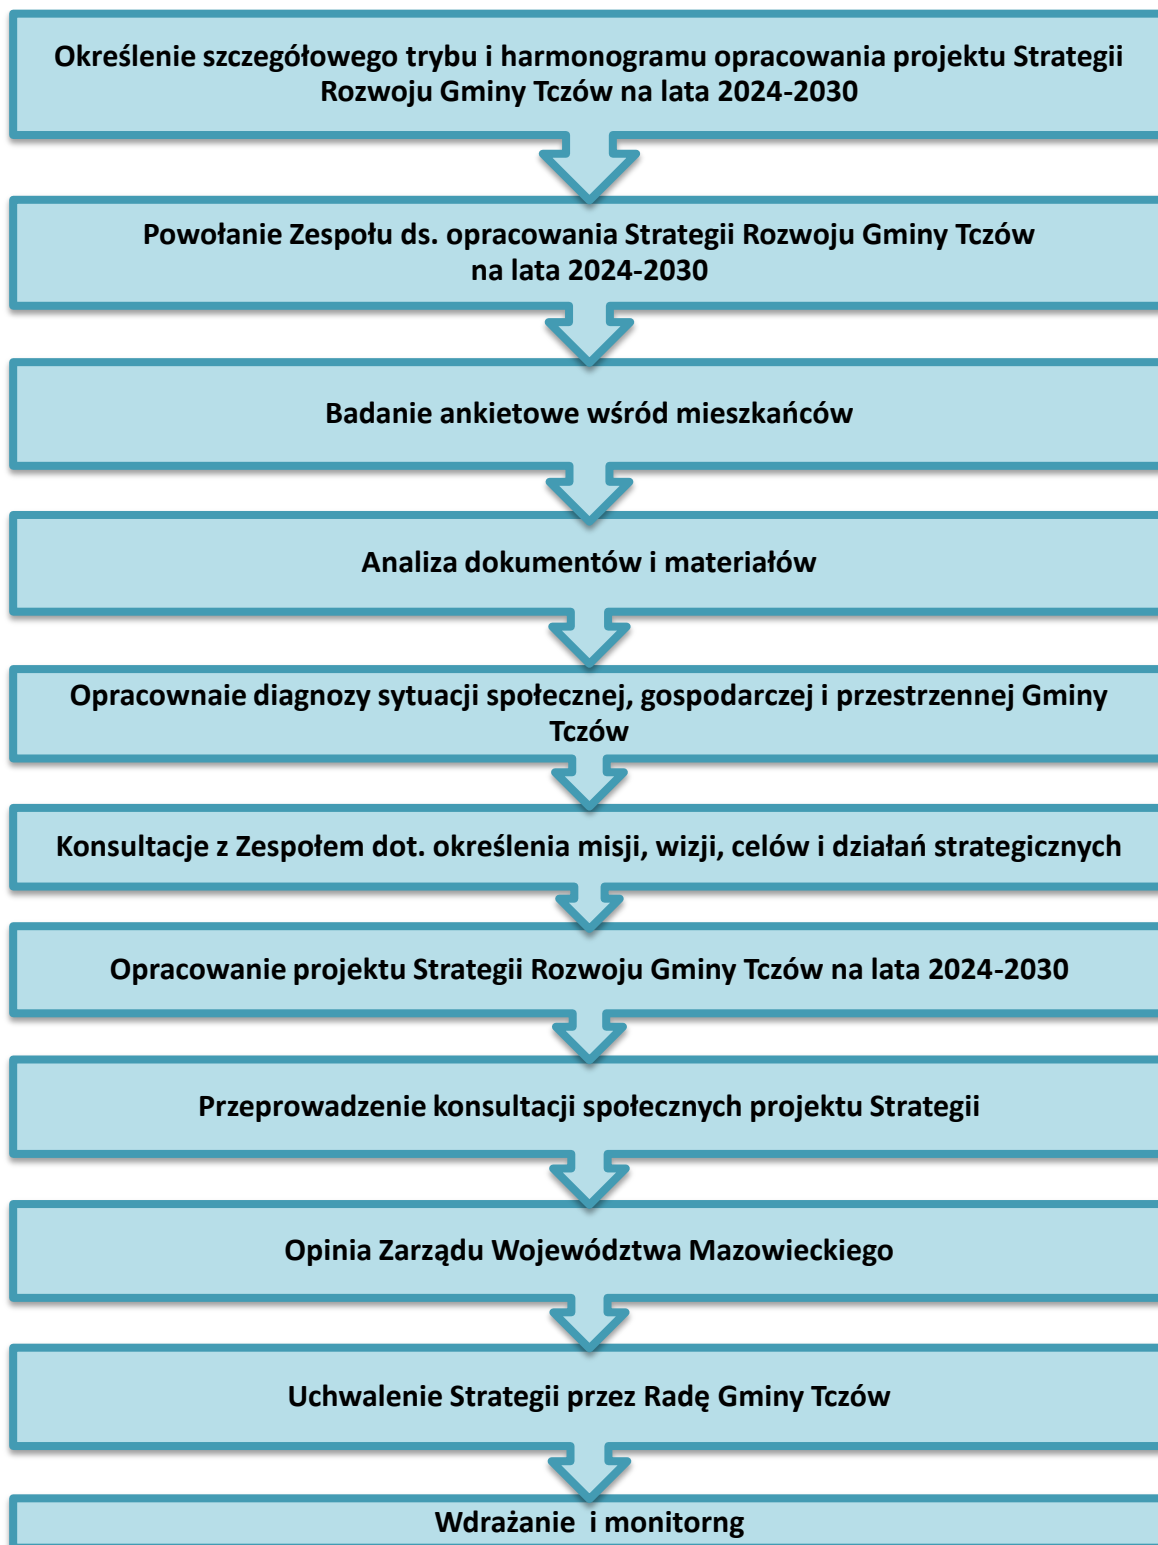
Określenie szczegółowego trybu i harmonogramu opracowania projektu Strategii Rozwoju Gminy Tczów na lata 2024-2030

Powołanie Zespołu ds. opracowania Strategii Rozwoju Gminy Tczów na lata 2024-2030

Badanie ankietowe wśród mieszkańców

Analiza dokumentów i materiałów

Opracownaie diagnozy sytuacji społecznej, gospodarczej i przestrzennej Gminy Tczów

Konsultacje z Zespołem dot. określenia misji, wizji, celów i działań strategicznych

Opracowanie projektu Strategii Rozwoju Gminy Tczów na lata 2024-2030

Przeprowadzenie konsultacji społecznych projektu Strategii

Opinia Zarządu Województwa Mazowieckiego

Uchwalenie Strategii przez Radę Gminy Tczów

Wdrażanie  i monitorng